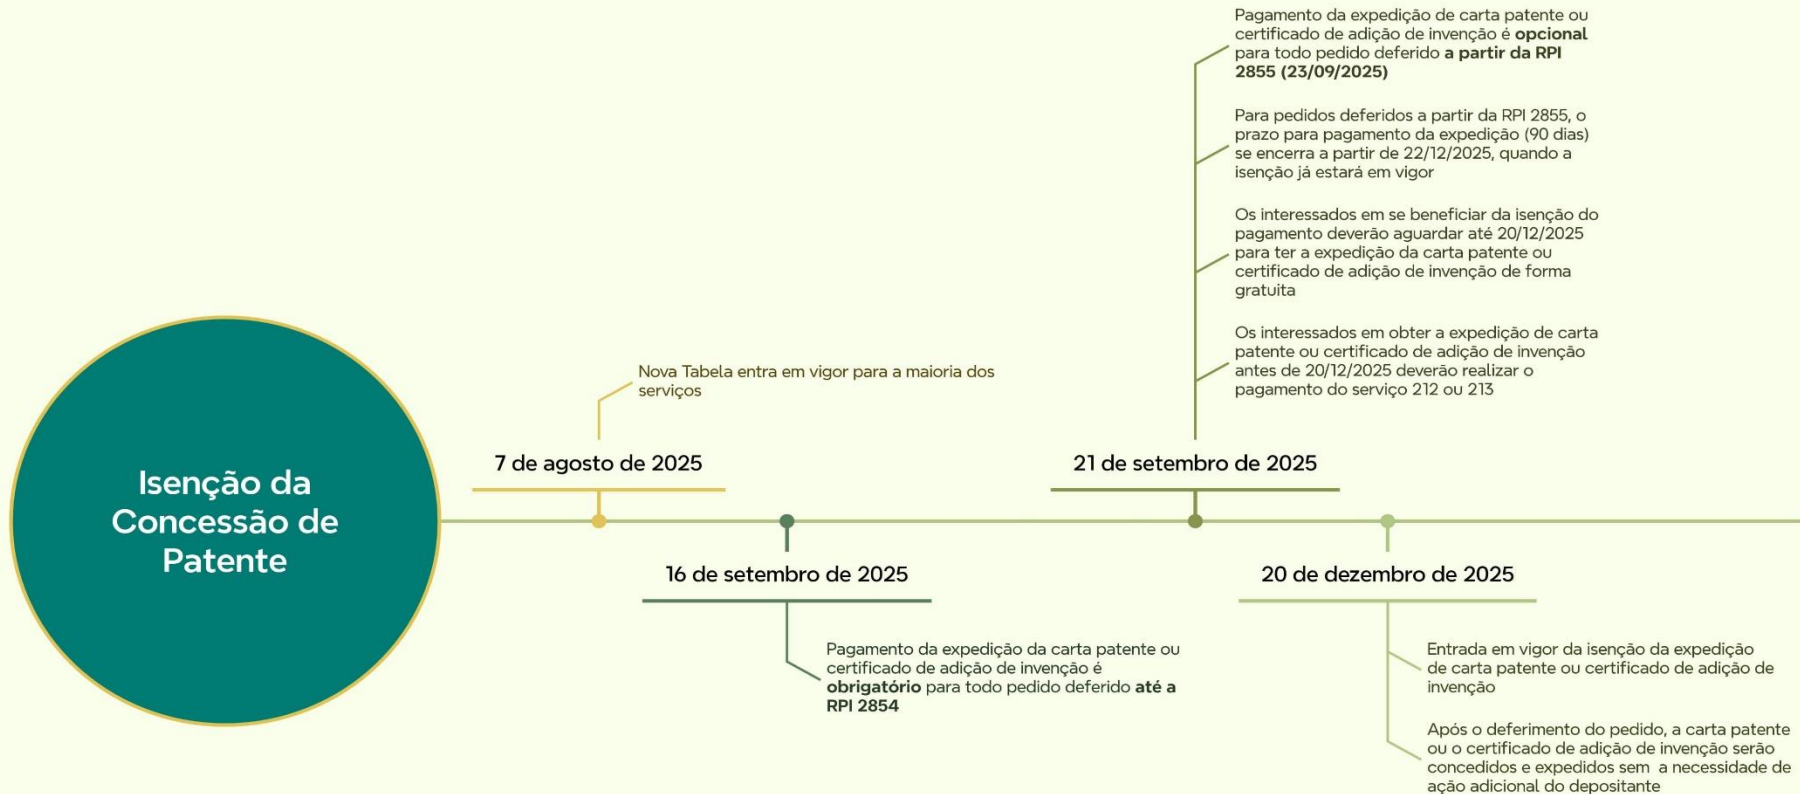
Isenção da Concessão de Patente

Nova Tabela entra em vigor para a maioria dos serviços

7 de agosto de 2025

16 de setembro de 2025

Pagamento da expedição da carta patente ou certificado de adição de invenção é **obrigatório** para todo pedido deferido **até a RPI 2854**

Pagamento da expedição de carta patente ou certificado de adição de invenção é **opcional** para todo pedido deferido **a partir da RPI 2855 (23/09/2025)**

Para pedidos deferidos a partir da RPI 2855, o prazo para pagamento da expedição (90 dias) se encerra a partir de 22/12/2025, quando a isenção já estará em vigor

Os interessados em se beneficiar da isenção do pagamento deverão aguardar até 20/12/2025 para ter a expedição da carta patente ou certificado de adição de invenção de forma gratuita

Os interessados em obter a expedição de carta patente ou certificado de adição de invenção antes de 20/12/2025 deverão realizar o pagamento do serviço 212 ou 213

21 de setembro de 2025

20 de dezembro de 2025

Entrada em vigor da isenção da expedição de carta patente ou certificado de adição de invenção

Após o deferimento do pedido, a carta patente ou o certificado de adição de invenção serão concedidos e expedidos sem a necessidade de ação adicional do depositante